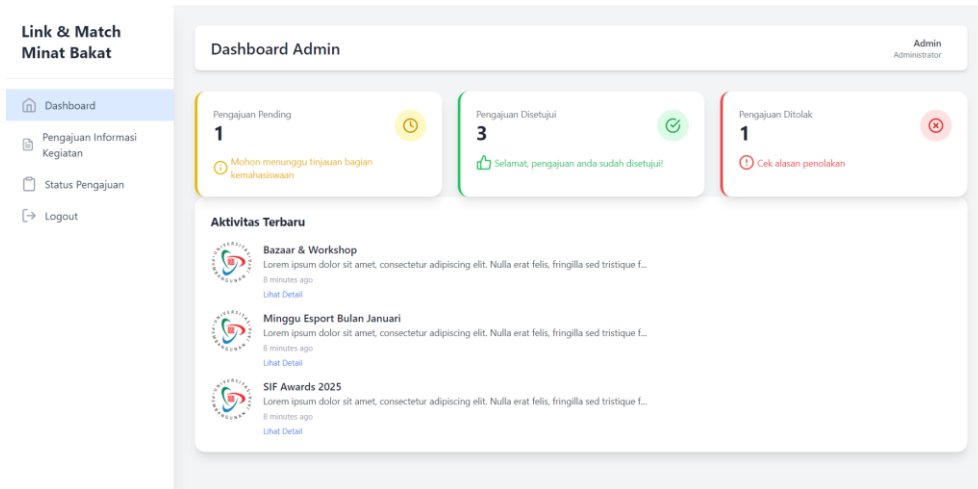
Link & Match Minat Bakat

Dashboard

Pengajuan Informasi Kegiatan

Status Pengajuan

Logout

Dashboard Admin

Admin
Administrator

Pengajuan Pending
1
Mohon menunggu tinjauan bagian kemahasiswaan

Pengajuan Disetujui
3
Selamat, pengajuan anda sudah disetujui!

Pengajuan Ditolak
1
Cek alasan penolakan

Aktivitas Terbaru

Bazaar & Workshop
Lorem ipsum dolor sit amet, consectetur adipiscing elit. Nulla erat felis, fringilla sed tristique f...
8 minutes ago
Lihat Detail

Minggu Esport Bulan Januari
Lorem ipsum dolor sit amet, consectetur adipiscing elit. Nulla erat felis, fringilla sed tristique f...
8 minutes ago
Lihat Detail

SIF Awards 2025
Lorem ipsum dolor sit amet, consectetur adipiscing elit. Nulla erat felis, fringilla sed tristique f...
8 minutes ago
Lihat Detail